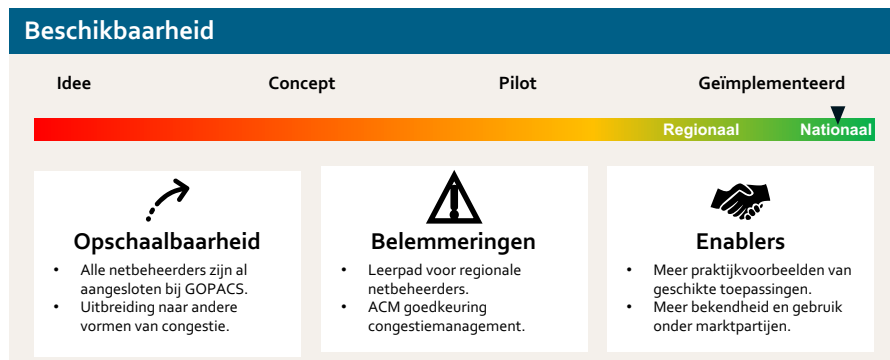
Beschikbaarheid

Idee

Concept

Pilot

Geïmplementeerd

Regionaal

Nationaal

Opschaalbaarheid

- Alle netbeheerders zijn al aangesloten bij GOPACS.
- Uitbreiding naar andere vormen van congestie.

Belemmeringen

- Leerpad voor regionale netbeheerders.
- ACM goedkeuring congestiemanagement.

Enablers

- Meer praktijkvoorbeelden van geschikte toepassingen.
- Meer bekendheid en gebruik onder marktpartijen.